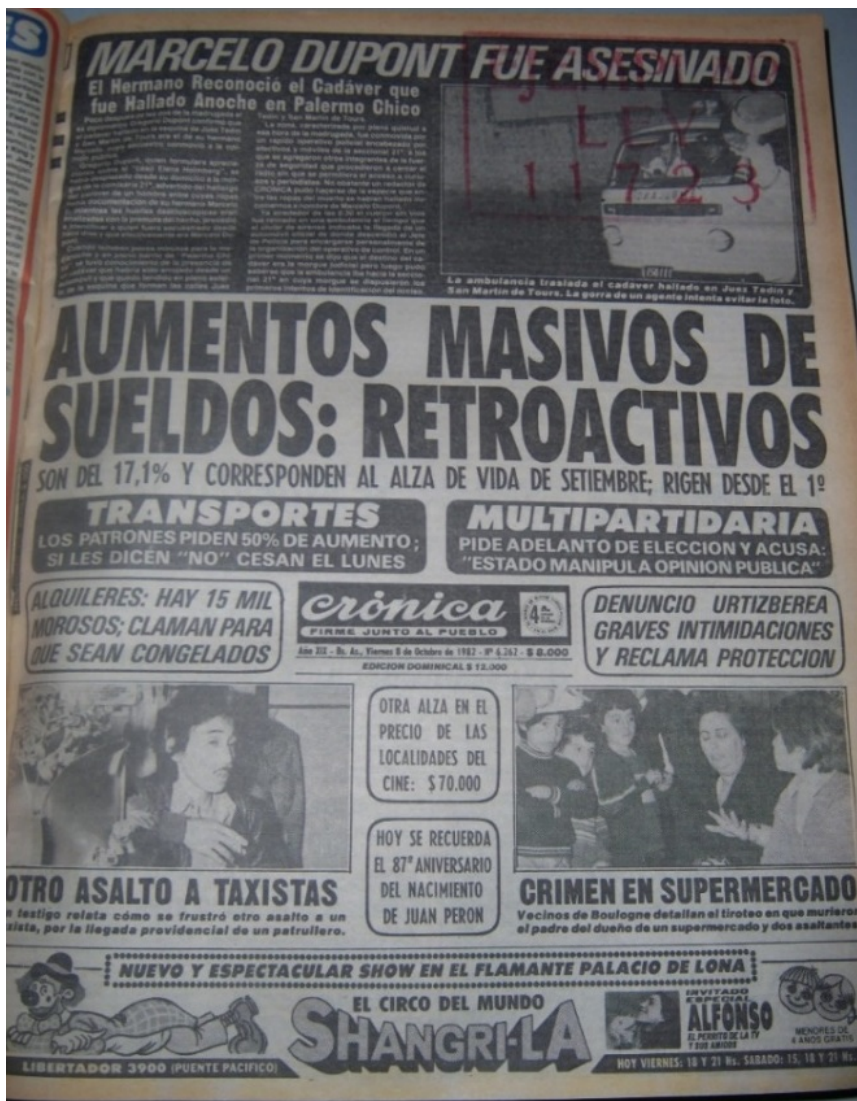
MARCELO DUPONT FUE ASESINADO

El Hermano Reconoció el Cadáver que fue Hallado Anoche en Palermo Chico

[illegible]

La ambulancia trasladó el cadáver hallado en Juez Tedín y San Martín de Tours. La gorra de un agente intenta evitar la foto.

LEY 11723

AUMENTOS MASIVOS DE SUELDOS: RETROACTIVOS

SON DEL 17,1% Y CORRESPONDEN AL ALZA DE VIDA DE SETIEMBRE; RIGEN DESDE EL 1º

TRANSPORTES
LOS PATRONES PIDEN 50% DE AUMENTO; SI LES DICEN "NO" CESAN EL LUNES

MULTIPARTIDARIA
PIDE ADELANTO DE ELECCION Y ACUSA: "ESTADO MANIPULA OPINION PUBLICA"

ALQUILERES: HAY 15 MIL MOROSOS; CLAMAN PARA QUE SEAN CONGELADOS

crónica
FIRME JUNTO AL PUEBLO
Año XX - Bs. As., Viernes 8 de Octubre de 1982 - Nº 6.262 - $ 8.000
EDICION DOMINICAL $ 12.000

DENUNCIO URTIZBEREA GRAVES INTIMIDACIONES Y RECLAMA PROTECCION

OTRA ALZA EN EL PRECIO DE LAS LOCALIDADES DEL CINE: $70.000

HOY SE RECUERDA EL 87º ANIVERSARIO DEL NACIMIENTO DE JUAN PERON

OTRO ASALTO A TAXISTAS
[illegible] testigo relata cómo se frustró otro asalto a un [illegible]ista, por la llegada providencial de un patrullero.

CRIMEN EN SUPERMERCADO
Vecinos de Boulogne detallan el tiroteo en que murieron el padre del dueño de un supermercado y dos asaltantes

NUEVO Y ESPECTACULAR SHOW EN EL FLAMANTE PALACIO DE LONA

EL CIRCO DEL MUNDO
SHANGRI-LA

INVITADO ESPECIAL
ALFONSO
EL PERRITO DE LA TV Y SUS AMIGOS

MENORES DE 4 AÑOS GRATIS

LIBERTADOR 3900 (PUENTE PACIFICO)

HOY VIERNES: 18 Y 21 Hs. SABADO: 15, 18 Y 21 Hs.